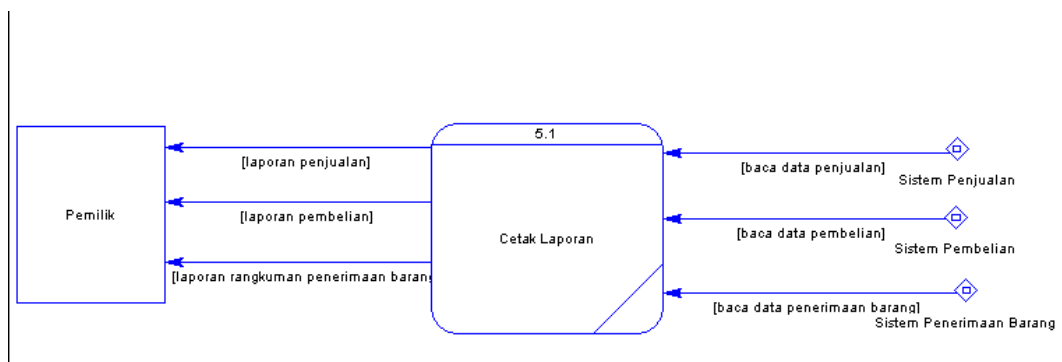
Pemilik

[laporan penjualan]

[laporan pembelian]

[laporan rangkuman penerimaan barang

5.1

Cetak Laporan

[baca data penjualan]

Sistem Penjualan

[baca data pembelian]

Sistem Pembelian

[baca data penerimaan barang]

Sistem Penerimaan Barang